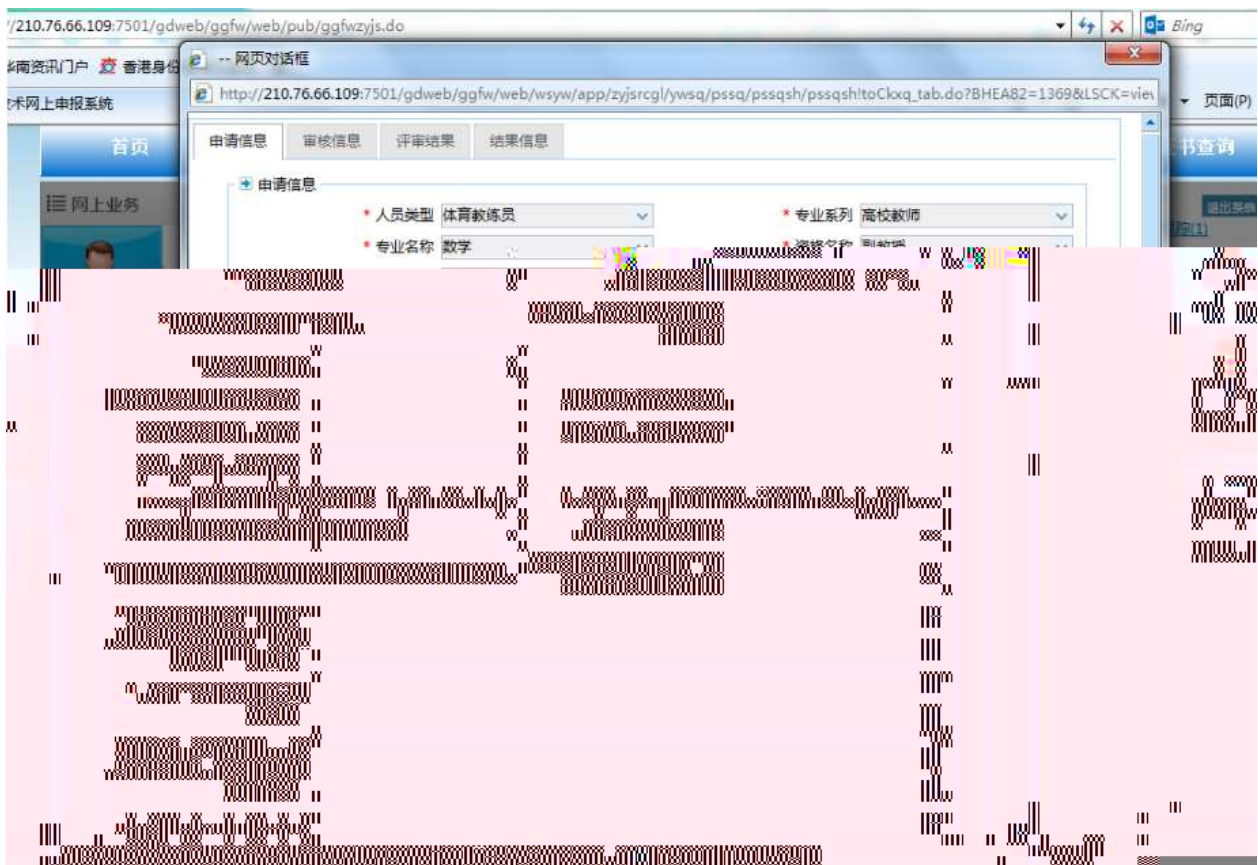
/210.76.66.109:7501/gdweb/ggfw/web/pub/ggfwzyjs.do

Bing

南资讯门户 香港身份

-- 网页对话框

术网上申报系统

http://210.76.66.109:7501/gdweb/ggfw/web/wsyw/app/zyjsrcgl/ywsq/pssq/pssqsh/pssqsh!toCkxq_tab.do?BHEA82=1369&LSCK=view

页面(P)

首页

书查询

网上业务

申请信息 审核信息 评审结果 结果信息

申请信息

* 人员类型 体育教练员

* 专业系列 高校教师

* 专业名称 数学

* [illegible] 副教授

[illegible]